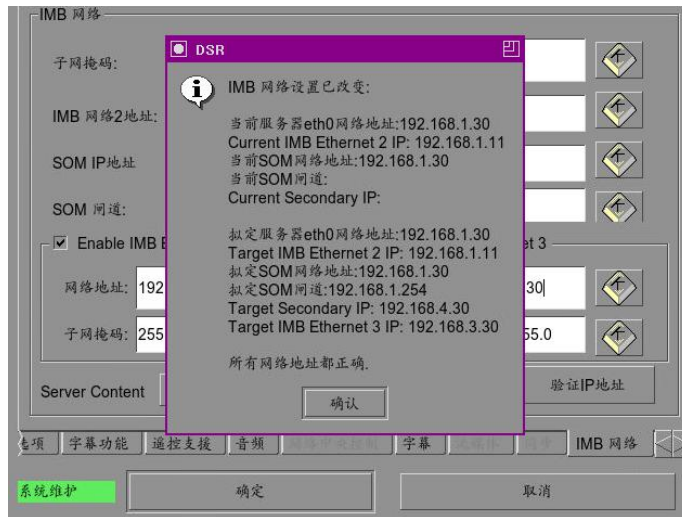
IMB 网络

子网掩码:

IMB 网络2地址:

SOM IP地址

SOM 网道:

☑ Enable IMB E

网络地址: 192

子网掩码: 255

Server Content

DSR

IMB 网络设置已改变:

当前服务器eth0网络地址:192.168.1.30
Current IMB Ethernet 2 IP: 192.168.1.11
当前SOM网络地址:192.168.1.30
当前SOM网道:
Current Secondary IP:

拟定服务器eth0网络地址:192.168.1.30
Target IMB Ethernet 2 IP: 192.168.1.11
拟定SOM网络地址:192.168.1.30
拟定SOM网道:192.168.1.254
Target Secondary IP: 192.168.4.30
Target IMB Ethernet 3 IP: 192.168.3.30

所有网络地址都正确.

确认

et 3

30

55.0

验证IP地址

选项 | 字幕功能 | 遥控支援 | 音频 | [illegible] | 字幕 | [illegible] | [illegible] | IMB 网络

系统维护

确定

取消